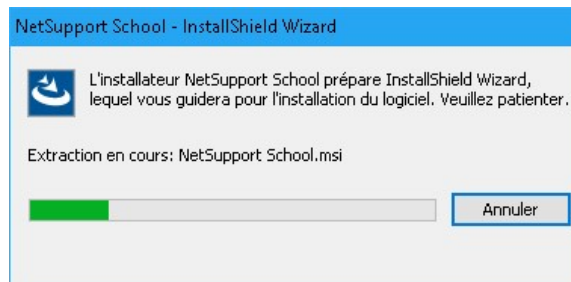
NetSupport School - InstallShield Wizard

L'installateur NetSupport School prépare InstallShield Wizard, lequel vous guidera pour l'installation du logiciel. Veuillez patienter.

Extraction en cours: NetSupport School.msi

Annuler